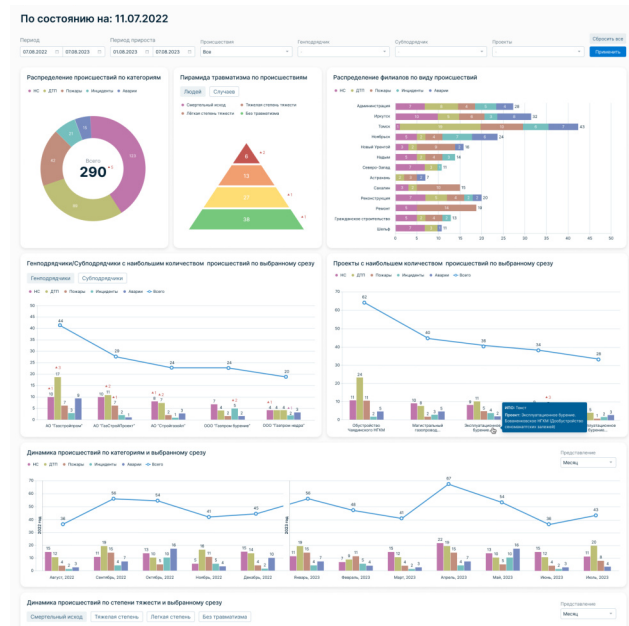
По состоянию на: 11.07.2022

Период
07.06.2022 — 07.09.2023

Период прироста
01.08.2023 — 07.09.2023

Происшествия
Все

Генподрядчики

Субподрядчики

Проекты

Сбросить все
Применить

Распределение происшествий по категориям

НС ДТП Пожары Инциденты Аварии

Всего
290

Пирамида травматизма по происшествиям

Людей Случаев

Смертельный исход
Тяжелая степень тяжести
Легкая степень тяжести
Без травматизма

8
13
27
28

Распределение филиалов по виду происшествий

НС ДТП Пожары Инциденты Аварии

Администрация
Иркутск
Томск
Ноябрьск
Новый Уренгой
Надым
Северо-Запад
Астрахань
Сахалин
Реконструкция
Ремонт
Гражданское строительство
Дальев

0 5 10 15 20 25 30 35 40 45 50

Генподрядчики/Субподрядчики с наибольшим количеством происшествий по выбранному срезу

Генподрядчики Субподрядчики

НС ДТП Пожары Инциденты Аварии Всего

44
28
24
24
20

АО "Газстройпром"
АО "ГазСтройПроект"
АО "Стройгазхолд"
ООО "Газпром бурение"
ООО "Газпром недра"

Проекты с наибольшим количеством происшествий по выбранному срезу

НС ДТП Пожары Инциденты Аварии Всего

62
40
38
38
28

Обустройство Чаяндинского НГКМ
Магистральный газопровод...
Эксплуатационное бурение...
Эксплуатационное бурение

ИПО: Тест
Проект: Эксплуатационное бурение. Ковыктинское НГКМ (Доубустройство скважин)

Динамика происшествий по категориям и выбранному срезу

Представление
Месяц

НС ДТП Пожары Инциденты Аварии Всего

36
56
54
41
42
56
49
41
67
50
36
43

Август, 2022
Сентябрь, 2022
Октябрь, 2022
Ноябрь, 2022
Декабрь, 2022
Январь, 2023
Февраль, 2023
Март, 2023
Апрель, 2023
Май, 2023
Июнь, 2023
Июль, 2023

Динамика происшествий по степени тяжести и выбранному срезу

Смертельный исход Тяжелая степень Легкая степень Без травматизма

Представление
Месяц